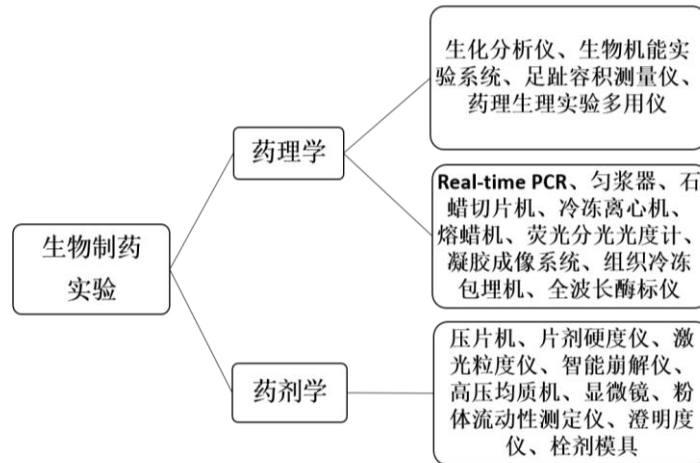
生物制药实验

药理学

生化分析仪、生物机能实验系统、足趾容积测量仪、药理生理实验多用仪

Real-time PCR、匀浆器、石蜡切片机、冷冻离心机、熔蜡机、荧光分光光度计、凝胶成像系统、组织冷冻包埋机、全波长酶标仪

药剂学

压片机、片剂硬度仪、激光粒度仪、智能崩解仪、高压均质机、显微镜、粉体流动性测定仪、澄明度仪、栓剂模具